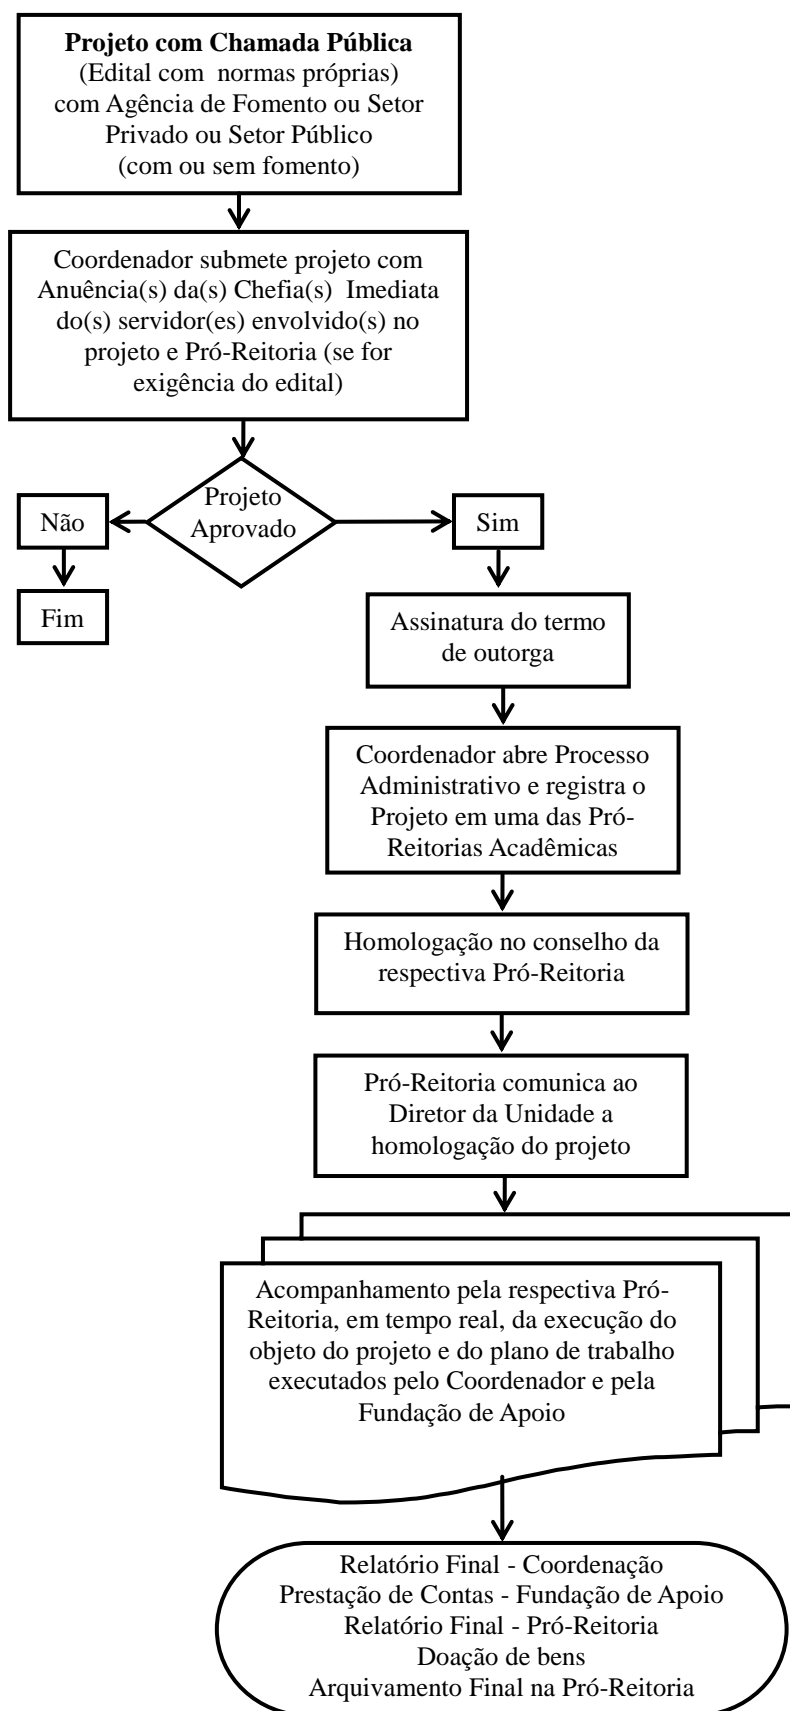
**Projeto com Chamada Pública**
(Edital com normas próprias)
com Agência de Fomento ou Setor Privado ou Setor Público
(com ou sem fomento)

Coordenador submete projeto com Anuência(s) da(s) Chefia(s) Imediata do(s) servidor(es) envolvido(s) no projeto e Pró-Reitoria (se for exigência do edital)

Projeto Aprovado

Não

Fim

Sim

Assinatura do termo de outorga

Coordenador abre Processo Administrativo e registra o Projeto em uma das Pró-Reitorias Acadêmicas

Homologação no conselho da respectiva Pró-Reitoria

Pró-Reitoria comunica ao Diretor da Unidade a homologação do projeto

Acompanhamento pela respectiva Pró-Reitoria, em tempo real, da execução do objeto do projeto e do plano de trabalho executados pelo Coordenador e pela Fundação de Apoio

Relatório Final - Coordenação
Prestação de Contas - Fundação de Apoio
Relatório Final - Pró-Reitoria
Doação de bens
Arquivamento Final na Pró-Reitoria